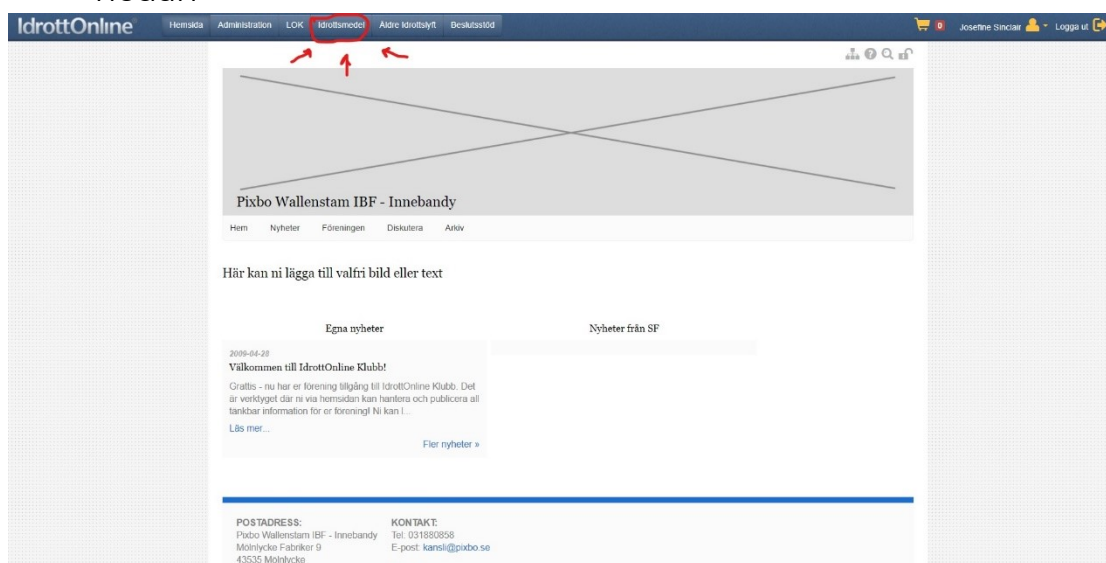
IdrottOnline Hemsida Administration LOK Idrottsmedel Äldre Idrottslyft Beslutsstöd

0 Josefine Sinclair Logga ut

Pixbo Wallenstam IBF - Innebandy

Hem Nyheter Föreningen Diskutera Arkiv

Här kan ni lägga till valfri bild eller text

Egna nyheter

2009-04-28

Välkommen till IdrottOnline Klubb!

Grattis - nu har er förening tillgång till IdrottOnline Klubb. Det är verktyget där ni via hemsidan kan hantera och publicera all tänkbar information för er förening! Ni kan l...

Läs mer...

Fler nyheter »

Nyheter från SF

POSTADRESS:
Pixbo Wallenstam IBF - Innebandy
Mölnlycke Fabriker 9
43535 Mölnlycke

KONTAKT:
Tel: 031880858
E-post: kansli@pixbo.se